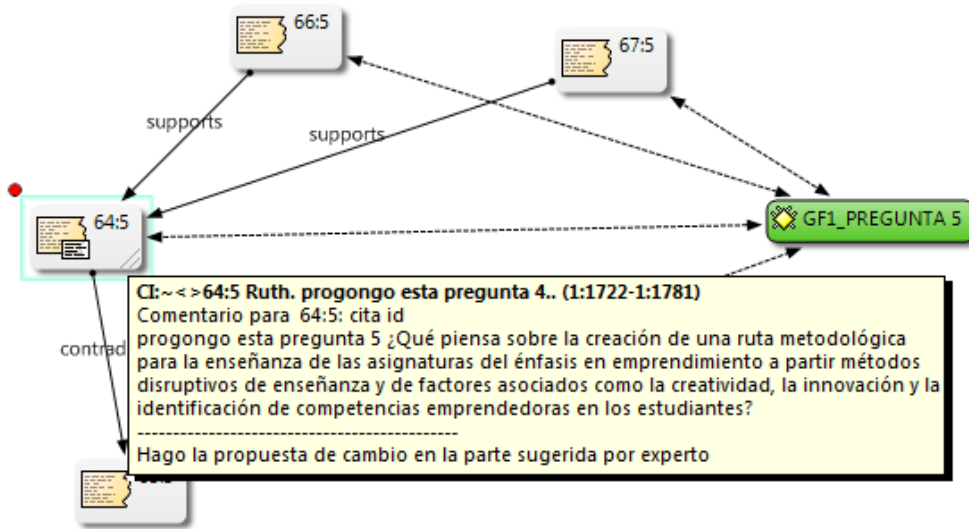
66:5

67:5

supports

supports

64:5

GF1_PREGUNTA 5

contrad

CI:~<>64:5 Ruth. progongo esta pregunta 4.. (1:1722-1:1781)
Comentario para 64:5: cita id
progongo esta pregunta 5 ¿Qué piensa sobre la creación de una ruta metodológica para la enseñanza de las asignaturas del énfasis en emprendimiento a partir métodos disruptivos de enseñanza y de factores asociados como la creatividad, la innovación y la identificación de competencias emprendedoras en los estudiantes?
---------------------------------------------
Hago la propuesta de cambio en la parte sugerida por experto